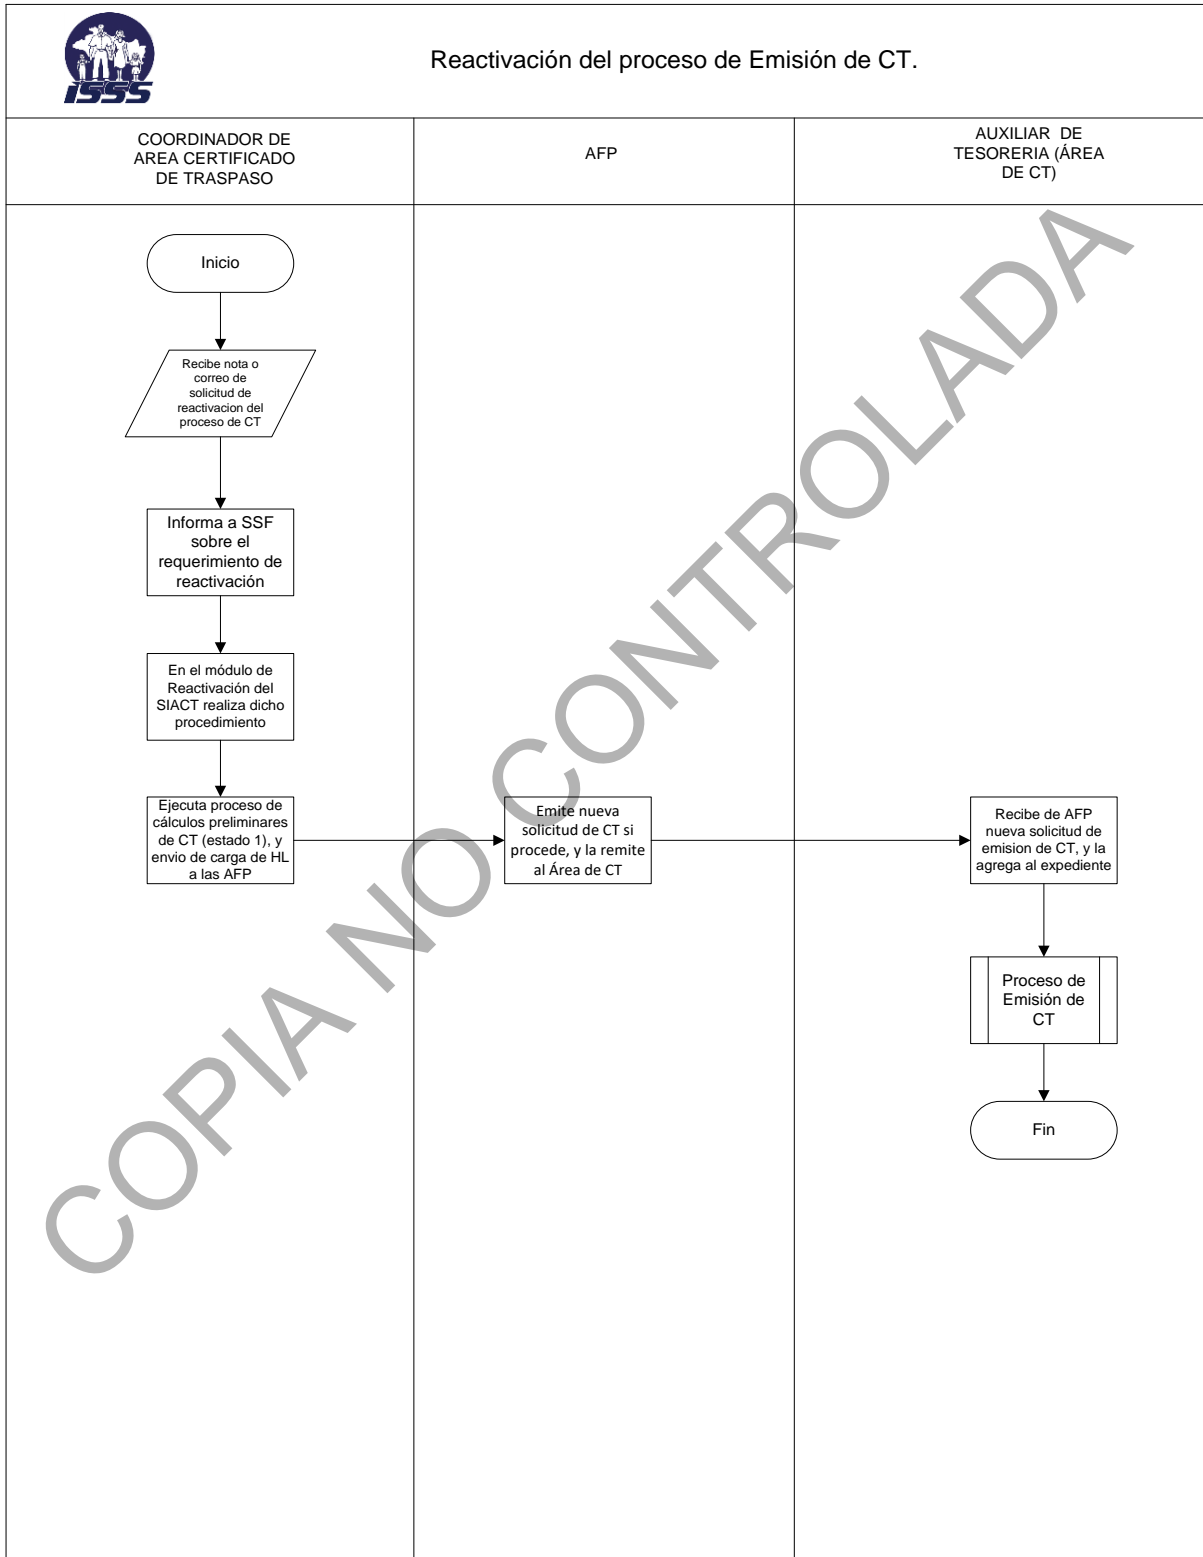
ISSS

Reactivación del proceso de Emisión de CT.

COORDINADOR DE AREA CERTIFICADO DE TRASPASO

AFP

AUXILIAR DE TESORERIA (ÁREA DE CT)

Inicio

Recibe nota o correo de solicitud de reactivacion del proceso de CT

Informa a SSF sobre el requerimiento de reactivación

En el módulo de Reactivación del SIACT realiza dicho procedimiento

Ejecuta proceso de cálculos preliminares de CT (estado 1), y envio de carga de HL a las AFP

Emite nueva solicitud de CT si procede, y la remite al Área de CT

Recibe de AFP nueva solicitud de emision de CT, y la agrega al expediente

Proceso de Emisión de CT

Fin

COPIA NO CONTROLADA